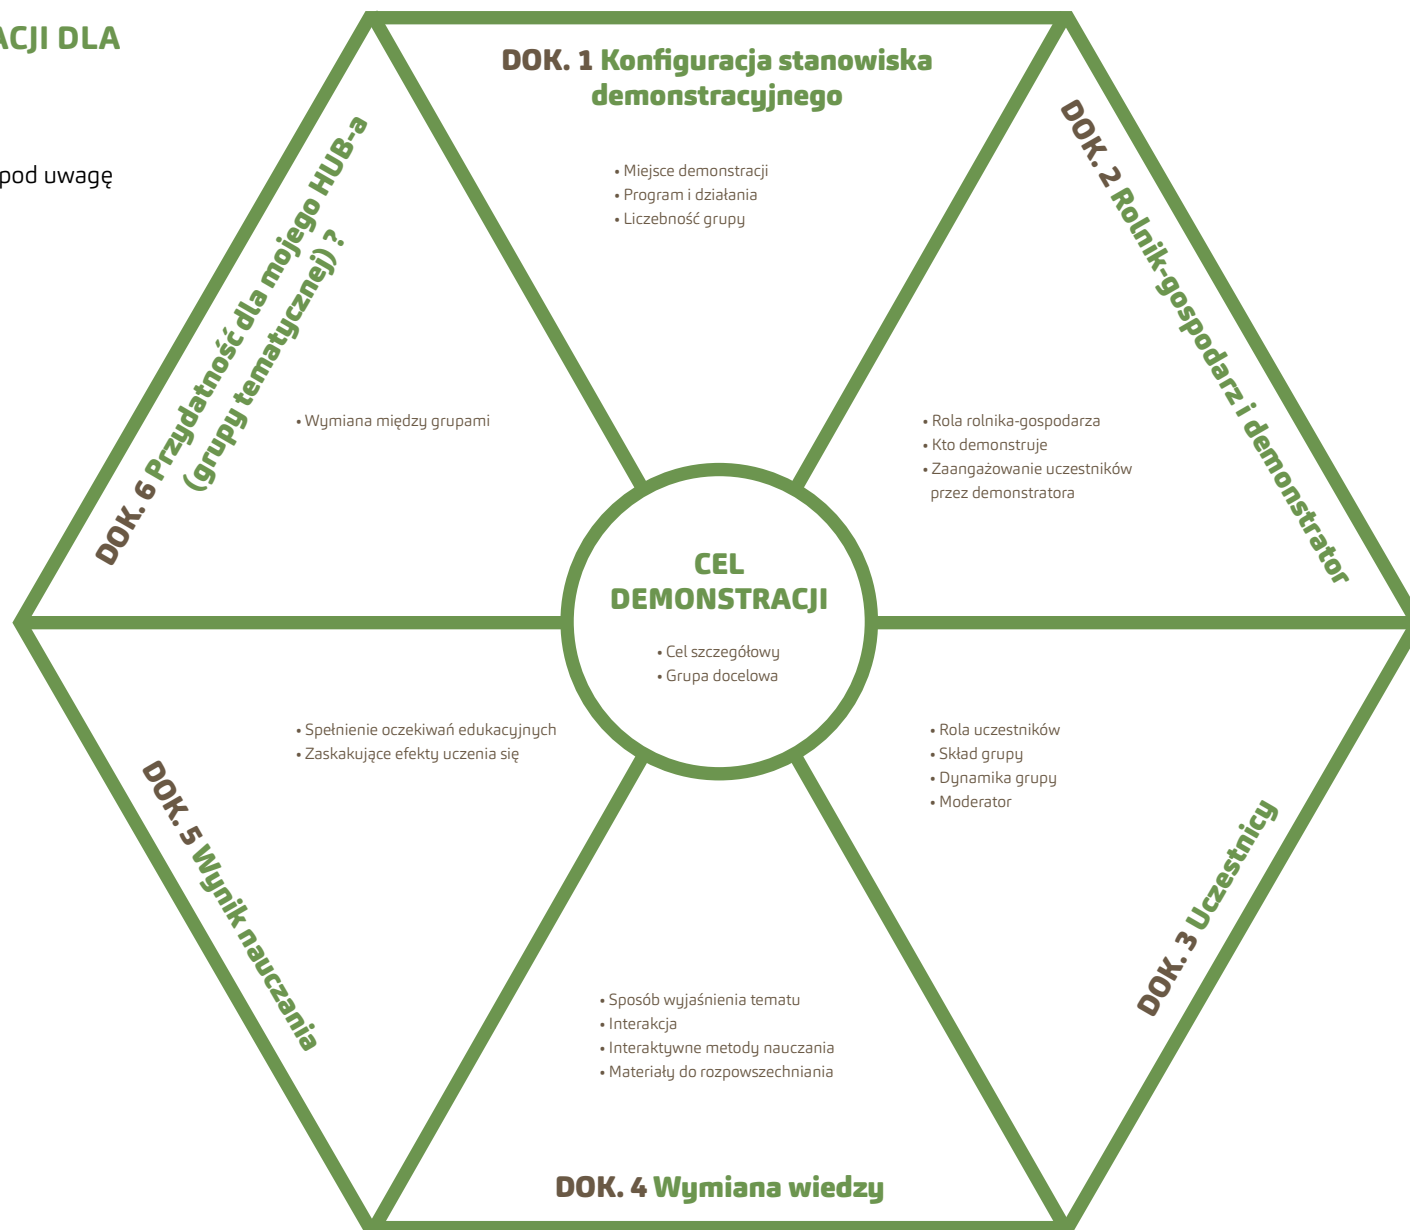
ACJI DLA

pod uwagę

DOK. 1 Konfiguracja stanowiska demonstracyjnego

• Miejsce demonstracji
• Program i działania
• Liczebność grupy

DOK. 2 Rolnik-gospodarz i demonstrator

• Rola rolnika-gospodarza
• Kto demonstruje
• Zaangażowanie uczestników przez demonstratora

CEL DEMONSTRACJI

• Cel szczegółowy
• Grupa docelowa

• Rola uczestników
• Skład grupy
• Dynamika grupy
• Moderator

DOK. 3 Uczestnicy

• Sposób wyjaśnienia tematu
• Interakcja
• Interaktywne metody nauczania
• Materiały do rozpowszechniania

DOK. 4 Wymiana wiedzy

• Spełnienie oczekiwań edukacyjnych
• Zaskakujące efekty uczenia się

DOK. 5 Wynik nauczania

• Wymiana między grupami

DOK. 6 Przydatność dla mojego HUB-a (grupy tematycznej) ?